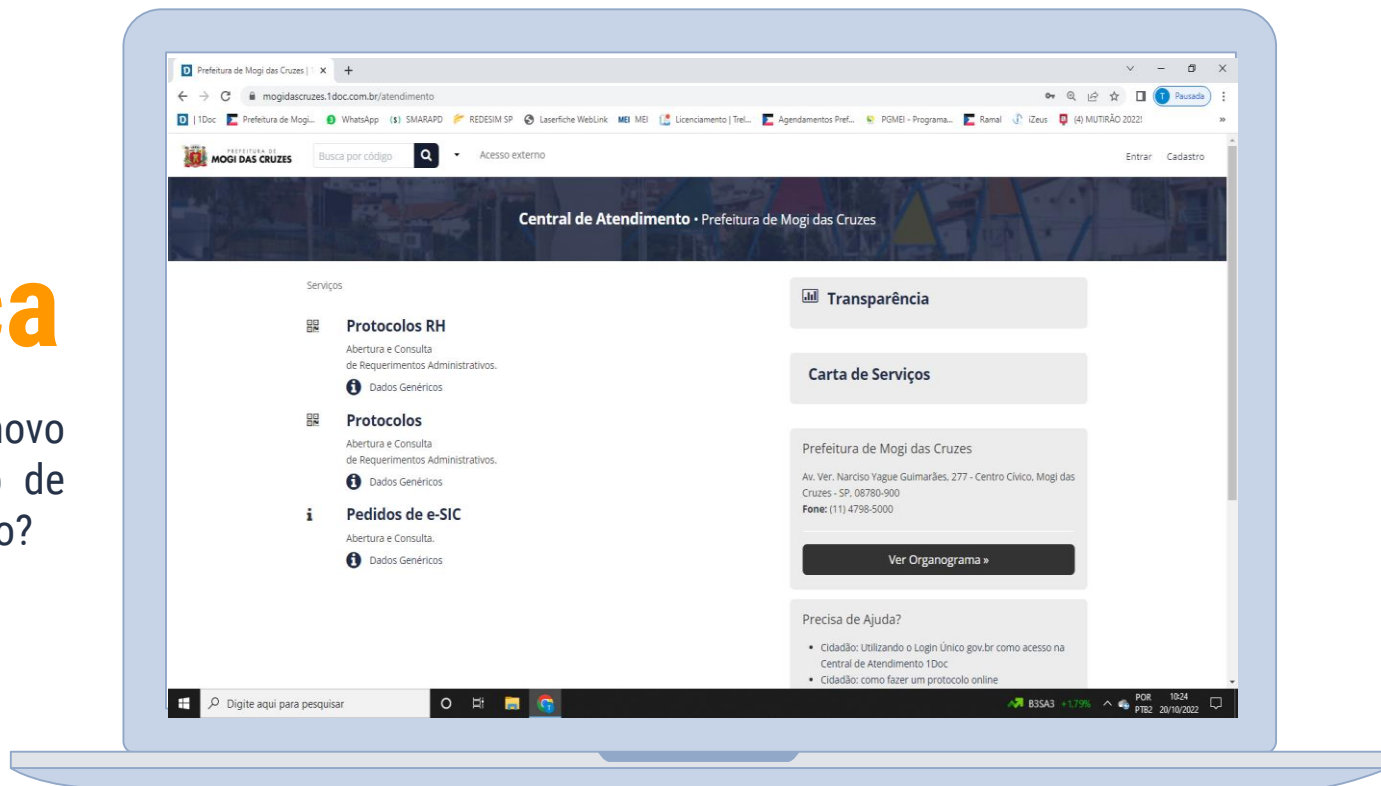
ca

novo
de
o?

Prefeitura de Mogi das Cruzes | ×
+

mogidascruzes.1doc.com.br/atendimento

Pausada

1Doc | Prefeitura de Mogi... | WhatsApp | SMARAPD | REDESIM SP | Laserfiche WebLink | MEI | Licenciamento | Trel... | Agendamentos Pref... | PGMEI - Programa... | Ramal | iZeus | (4) MUTIRÃO 2022!

PREFEITURA DE MOGI DAS CRUZES

Busca por código

Acesso externo

Entrar Cadastro

Central de Atendimento • Prefeitura de Mogi das Cruzes

Serviços

Protocolos RH

Abertura e Consulta de Requerimentos Administrativos.

Dados Genéricos

Protocolos

Abertura e Consulta de Requerimentos Administrativos.

Dados Genéricos

Pedidos de e-SIC

Abertura e Consulta.

Dados Genéricos

Transparência

Carta de Serviços

Prefeitura de Mogi das Cruzes

Av. Ver. Narciso Yague Guimarães, 277 - Centro Cívico, Mogi das Cruzes - SP, 08780-900

Fone: (11) 4798-5000

Ver Organograma »

Precisa de Ajuda?

• Cidadão: Utilizando o Login Único gov.br como acesso na Central de Atendimento 1Doc
• Cidadão: como fazer um protocolo online

Digite aqui para pesquisar

B3SA3 +1,79%

POR PTB2 10:24 20/10/2022